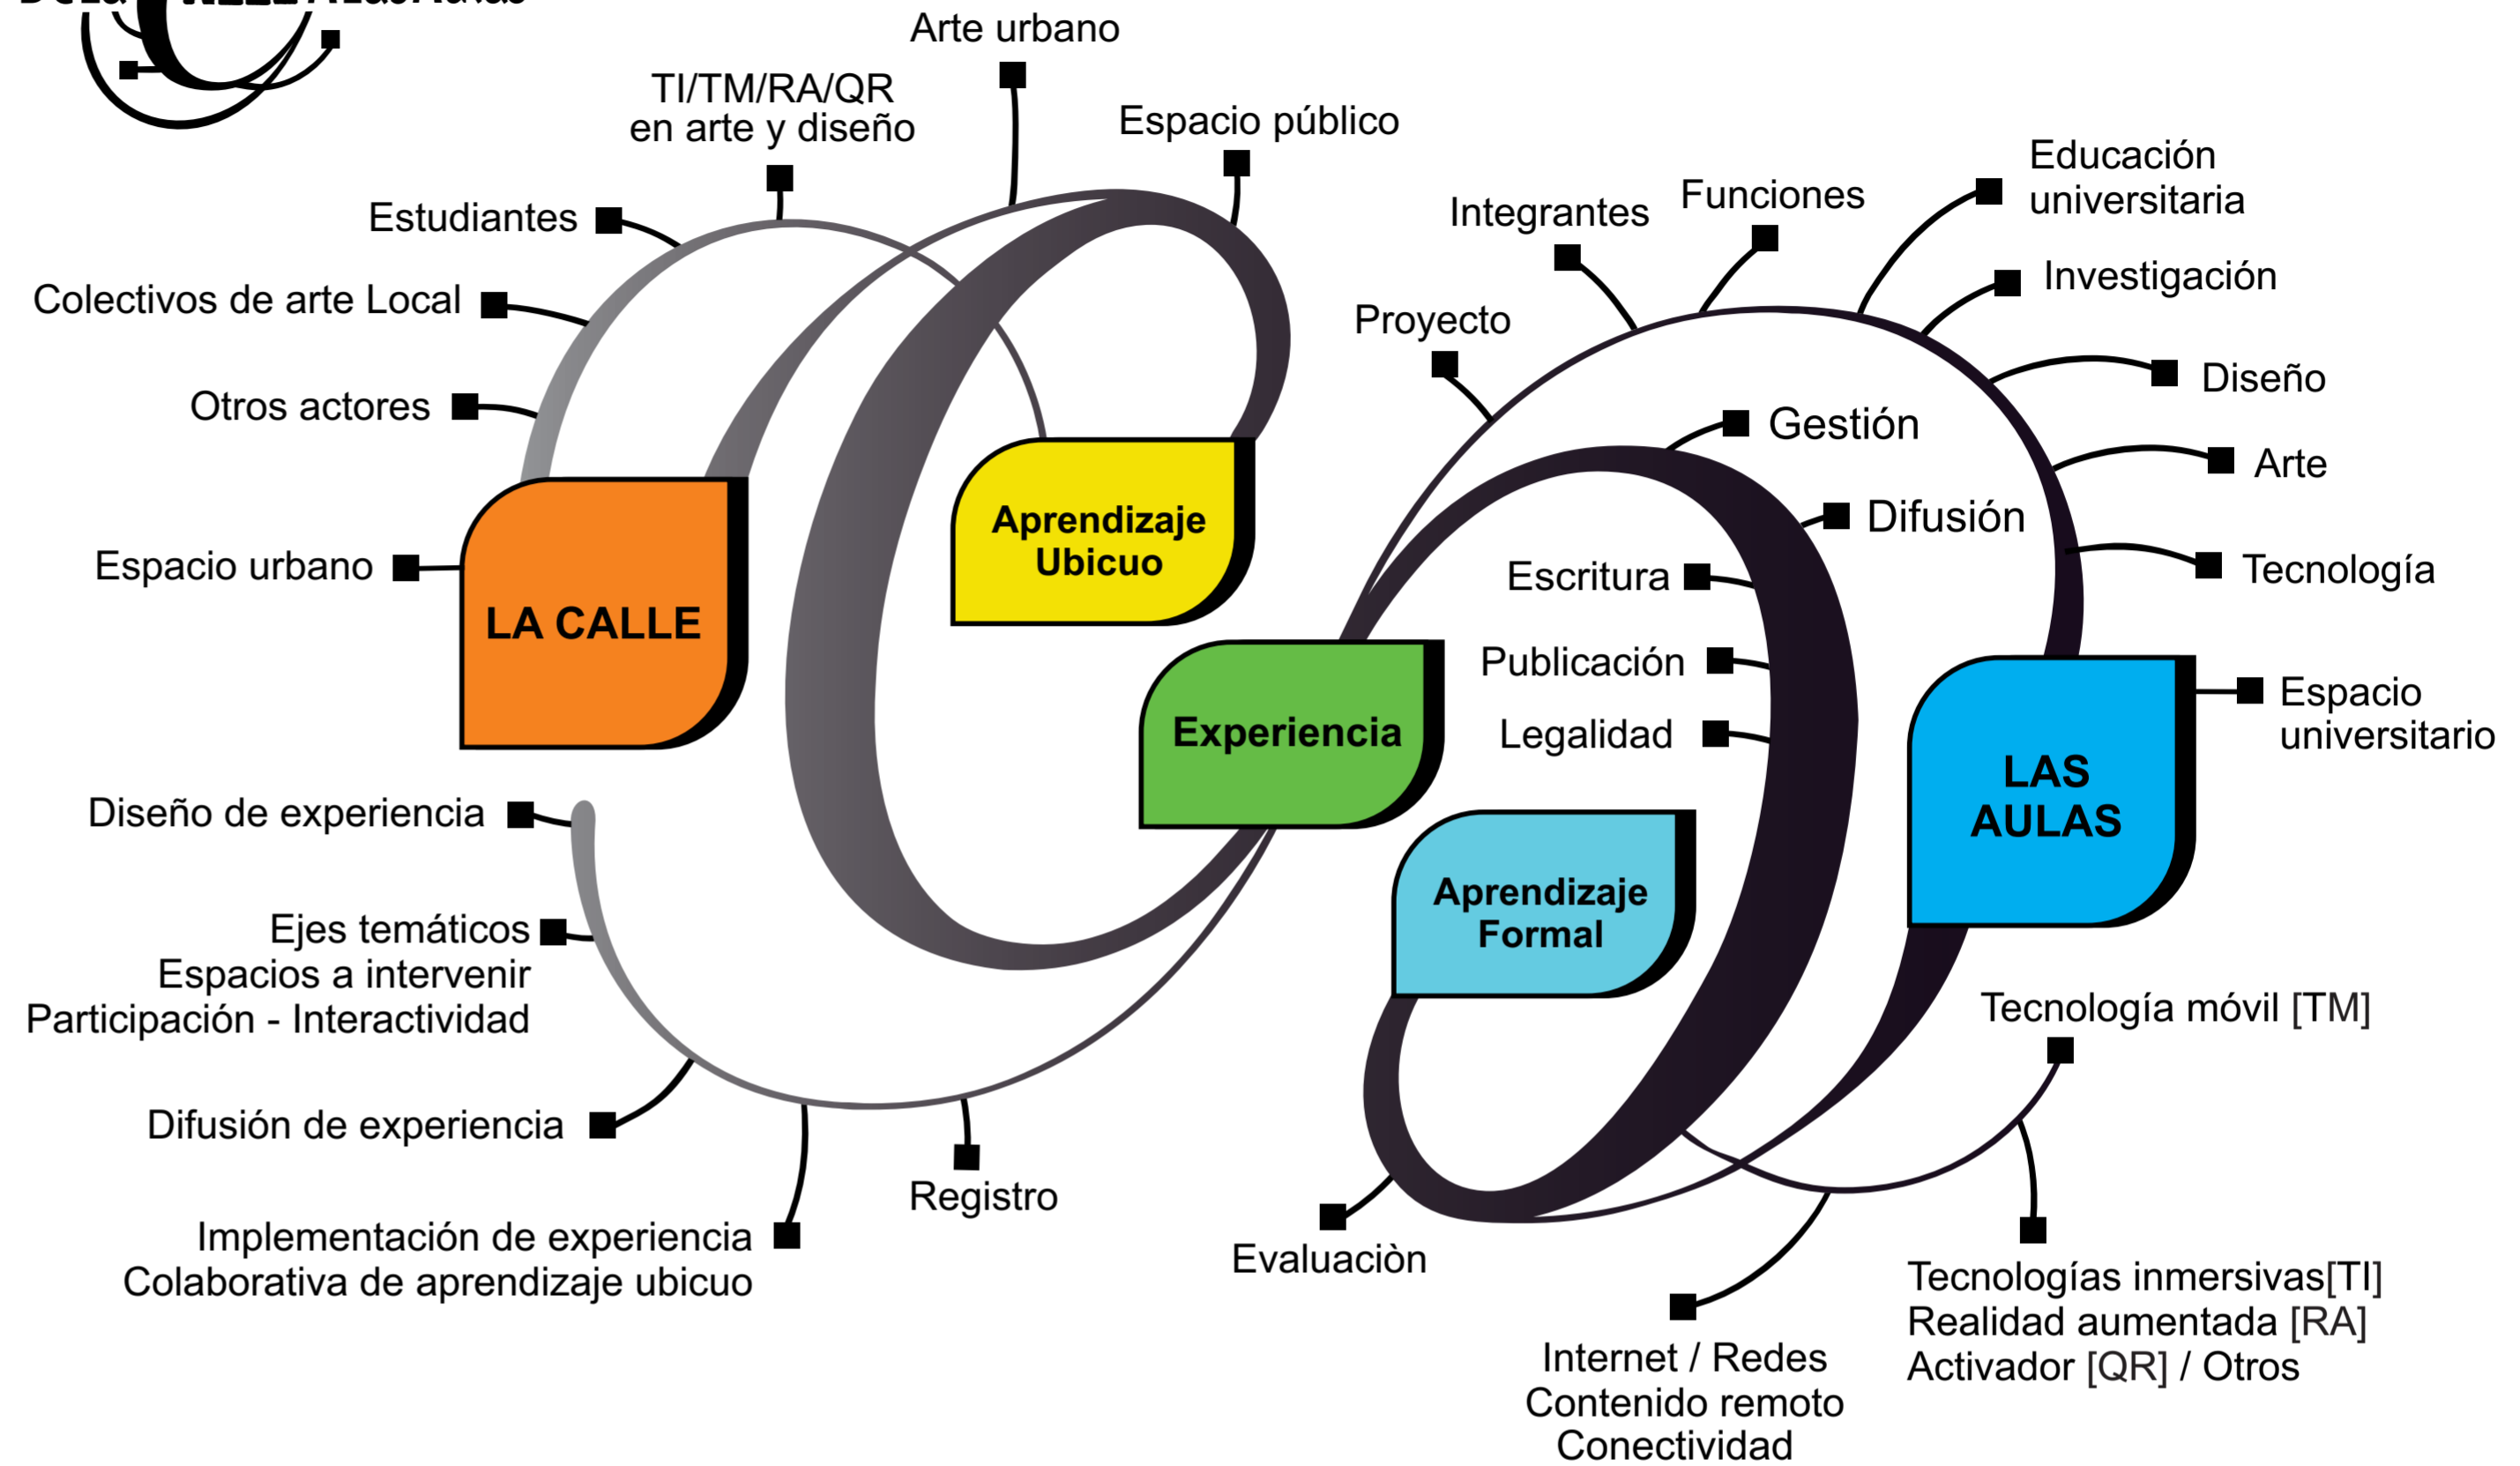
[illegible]

Arte urbano

TI/TM/RA/QR en arte y diseño

Espacio público

Estudiantes

Colectivos de arte Local

Otros actores

Espacio urbano

LA CALLE

Aprendizaje Ubicuo

Experiencia

Diseño de experiencia

Ejes temáticos
Espacios a intervenir
Participación - Interactividad

Difusión de experiencia

Implementación de experiencia
Colaborativa de aprendizaje ubicuo

Registro

Evaluaciòn

Integrantes

Funciones

Educación universitaria

Investigación

Proyecto

Diseño

Gestión

Arte

Difusión

Escritura

Tecnología

Publicación

Legalidad

Espacio universitario

LAS AULAS

Aprendizaje Formal

Tecnología móvil [TM]

Tecnologías inmersivas[TI]
Realidad aumentada [RA]
Activador [QR] / Otros

Internet / Redes
Contenido remoto
Conectividad